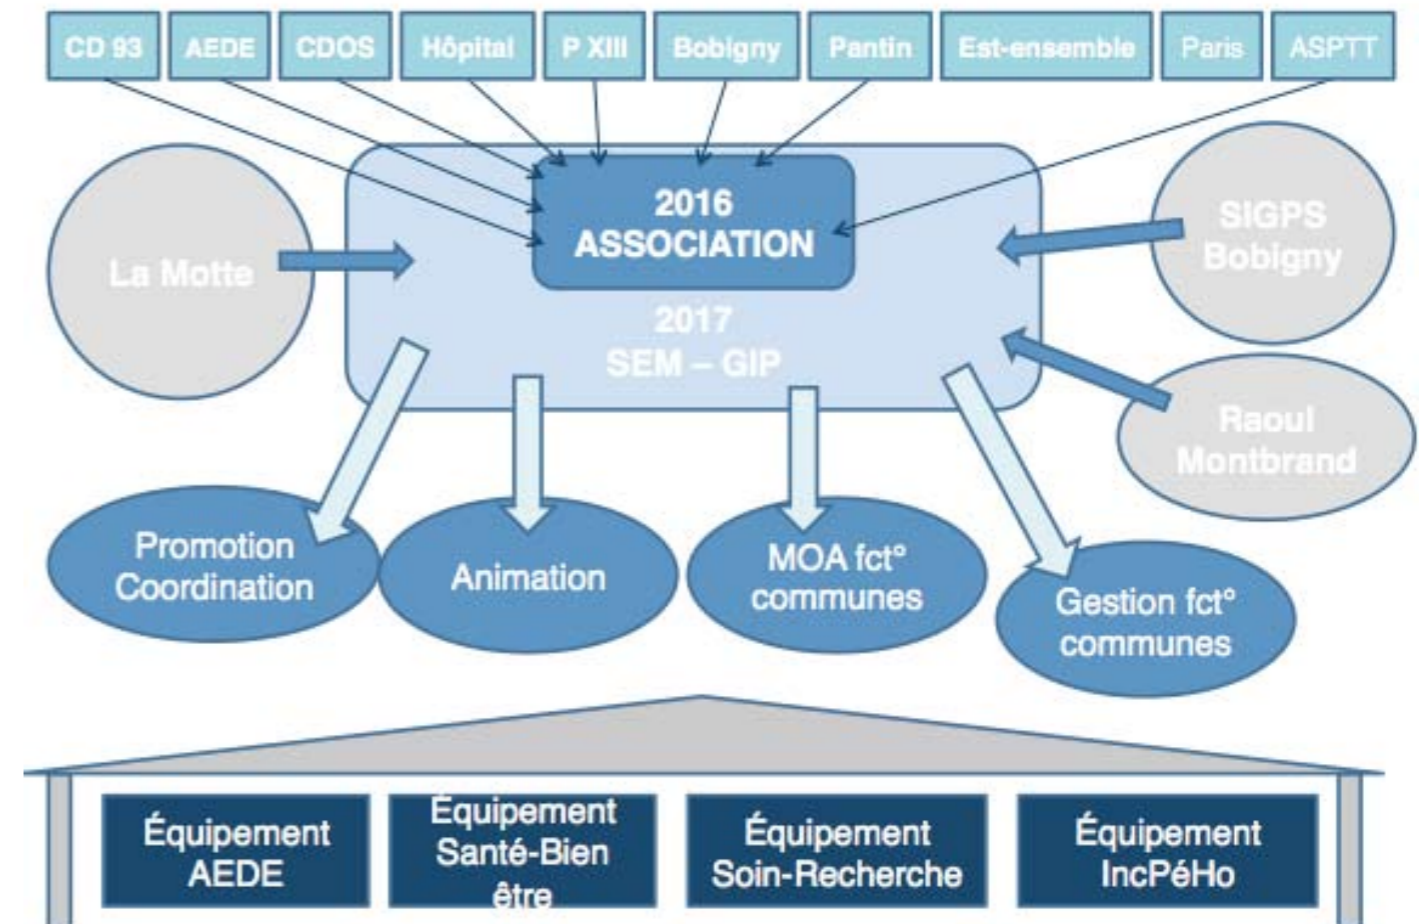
CD 93
AEDE
CDOS
Hôpital
P XIII
Bobigny
Pantin
Est-ensemble
Paris
ASPTT

La Motte

2016
ASSOCIATION

2017
SEM – GIP

SIGPS
Bobigny

Raoul
Montbrand

Promotion
Coordination

Animation

MOA fct°
communes

Gestion fct°
communes

Équipement
AEDE

Équipement
Santé-Bien
être

Équipement
Soin-Recherche

Équipement
IncPéHo